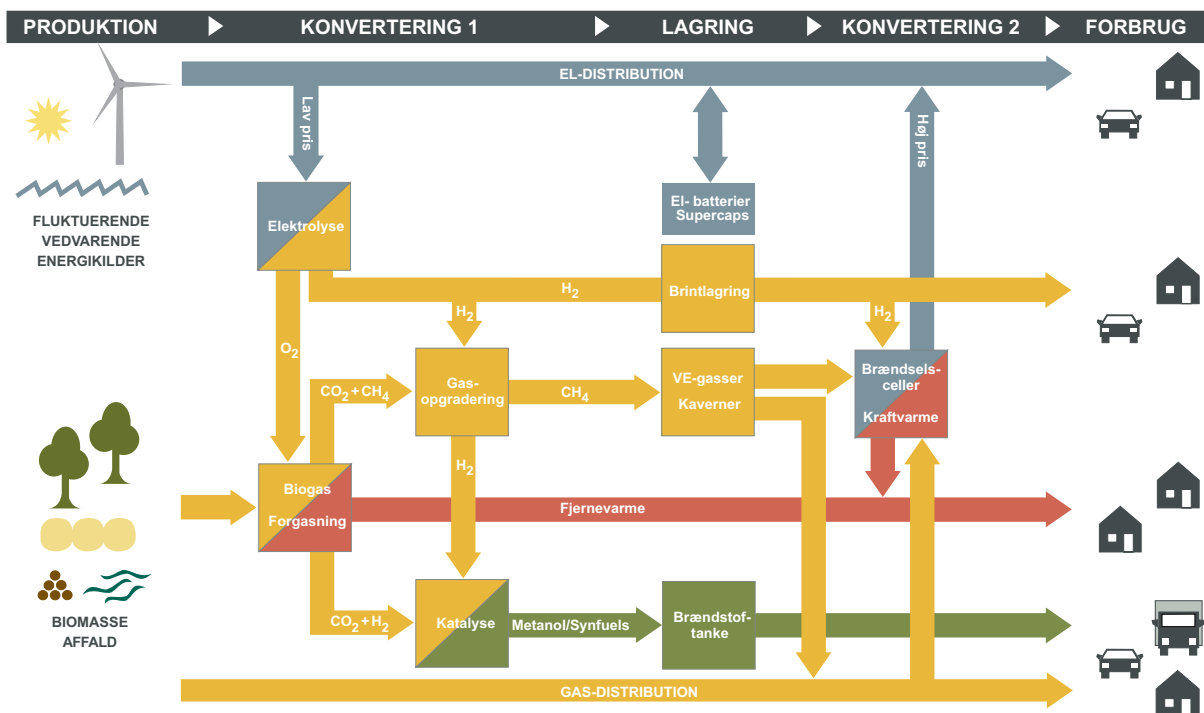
PRODUKTION ▶ KONVERTERING 1 ▶ LAGRING ▶ KONVERTERING 2 ▶ FORBRUG

EL-DISTRIBUTION

Lav pris

Høj pris

FLUKTUERENDE VEDVARENDE ENERGIKILDER

Elektrolyse

El- batterier Supercaps

$H_2$

Brintlagring

$H_2$

$H_2$

$O_2$

$CO_2 + CH_4$

Gas-opgradering

$CH_4$

VE-gasser Kaverner

Brændsels-celler

Kraftvarme

$H_2$

Biogas

Forgasning

Fjernevarme

BIOMASSE AFFALD

$CO_2 + H_2$

Katalyse

Metanol/Synfuels

Brændstof-tanke

GAS-DISTRIBUTION